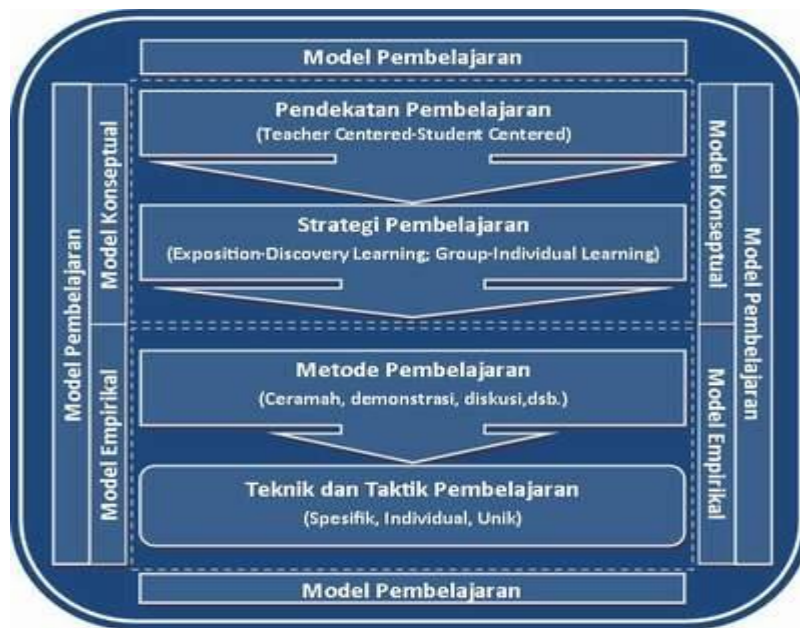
Model Pembelajaran

Model Pembelajaran

Model Konseptual

Model Empirikal

Pendekatan Pembelajaran
(Teacher Centered-Student Centered)

Strategi Pembelajaran
(Exposition-Discovery Learning; Group-Individual Learning)

Metode Pembelajaran
(Ceramah, demonstrasi, diskusi,dsb.)

Teknik dan Taktik Pembelajaran
(Spesifik, Individual, Unik)

Model Konseptual

Model Empirikal

Model Pembelajaran

Model Pembelajaran